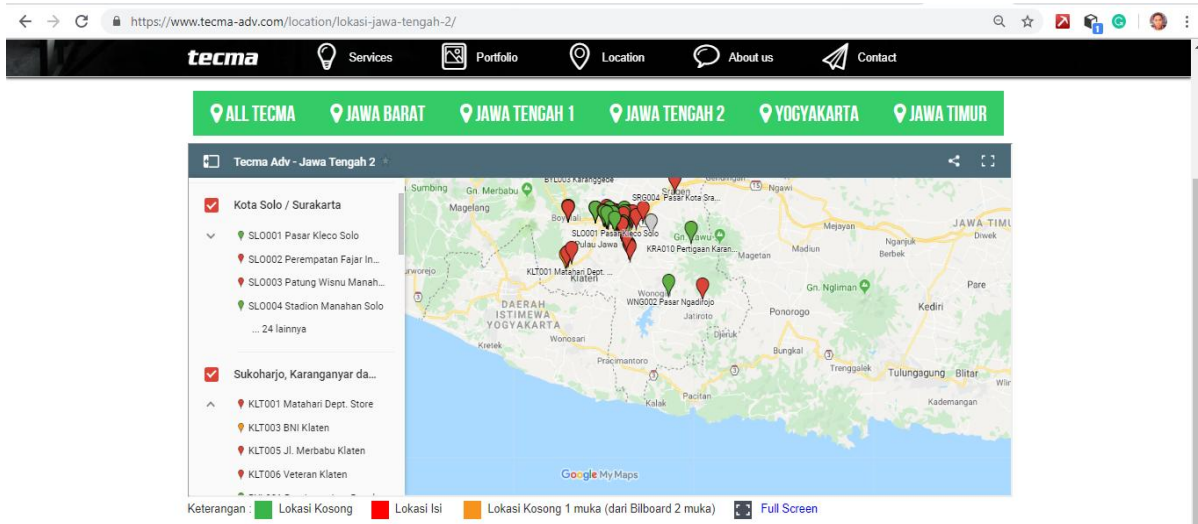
https://www.tecma-adv.com/location/lokasi-jawa-tengah-2/

tecma Services Portfolio Location About us Contact

ALL TECMA JAWA BARAT JAWA TENGAH 1 JAWA TENGAH 2 YOGYAKARTA JAWA TIMUR

Tecma Adv - Jawa Tengah 2

Kota Solo / Surakarta

SLO001 Pasar Kleco Solo
SLO002 Perempatan Fajar In...
SLO003 Patung Wisnu Manah...
SLO004 Stadion Manahan Solo
... 24 lainnya

Sukoharjo, Karanganyar da...

KLT001 Matahari Dept. Store
KLT003 BNI Klaten
KLT005 Jl. Merbabu Klaten
KLT006 Veteran Klaten

Sumbing Gn. Merbabu Magelang Boyolali SRG004 Pasar Kota Sra... Sragen Ngawi SLO001 Pasar Kleco Solo Pulau Jawa KRA010 Pertigaan Karan... Gn. Lawu Magetan Madiun Mejayan Nganjuk Berbek JAWA TIMU Diwek Purworejo KLT001 Matahari Dept. Klaten DAERAH ISTIMEWA YOGYAKARTA Wonogiri WNG002 Pasar Ngadirojo Jatisrono Gn. Ngliman Kediri Pare Ponorogo Kretek Wonosari Pracimantoro Djeruk Bungkal Trenggalek Tulungagung Blitar Pacitan Kalak Kademangan Wlin

Google My Maps

Keterangan : Lokasi Kosong Lokasi Isi Lokasi Kosong 1 muka (dari Bilboard 2 muka) Full Screen